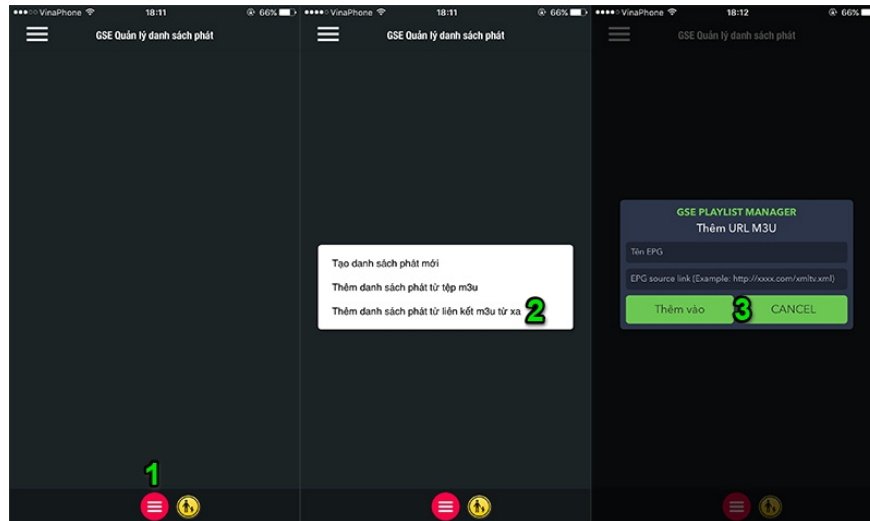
••••○ VinaPhone 18:11 66%
GSE Quản lý danh sách phát
1

••••○ VinaPhone 18:11 66%
GSE Quản lý danh sách phát
Tạo danh sách phát mới
Thêm danh sách phát từ tệp m3u
Thêm danh sách phát từ liên kết m3u từ xa
2

••••○ VinaPhone 18:12 66%
GSE Quản lý danh sách phát
GSE PLAYLIST MANAGER
Thêm URL M3U
Tên EPG
EPG source link (Example: http://xxxx.com/xmltv.xml)
Thêm vào
3
CANCEL